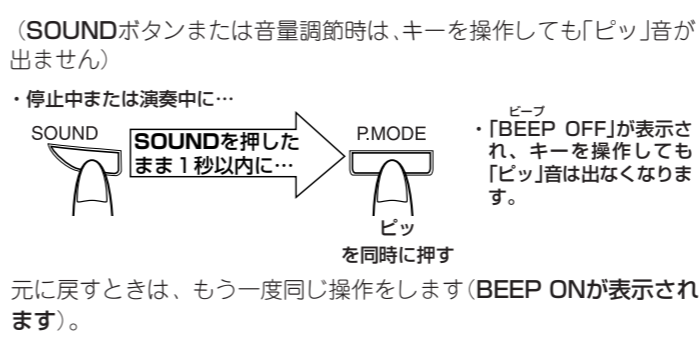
（SOUNDボタンまたは音量調節時は、キーを操作しても「ピッ」音が出ません）

・停止中または演奏中に…

SOUND

SOUNDを押したまま１秒以内に…

P.MODE

ピッ

を同時に押す

ビープ
・「BEEP OFF」が表示され、キーを操作しても「ピッ」音は出なくなります。

元に戻すときは、もう一度同じ操作をします（BEEP ONが表示されます）。